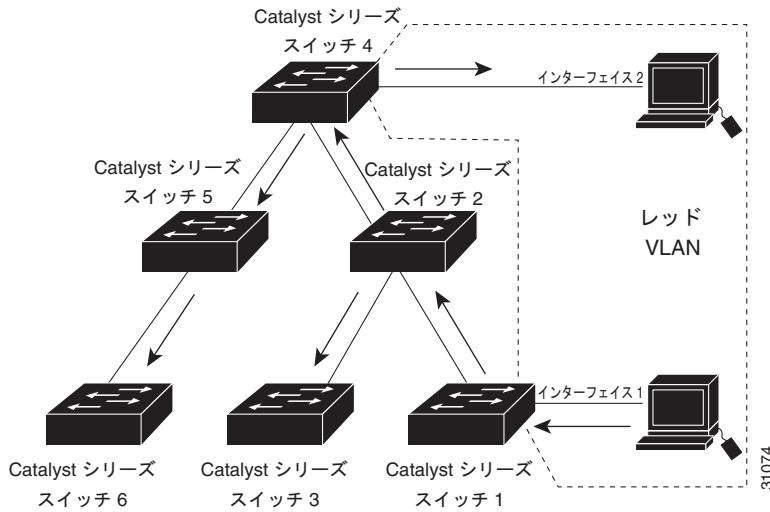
Catalyst シリーズ
スイッチ 4

インターフェイス 2

Catalyst シリーズ
スイッチ 5

Catalyst シリーズ
スイッチ 2

レッド
VLAN

インターフェイス 1

Catalyst シリーズ
スイッチ 6

Catalyst シリーズ
スイッチ 3

Catalyst シリーズ
スイッチ 1

31074